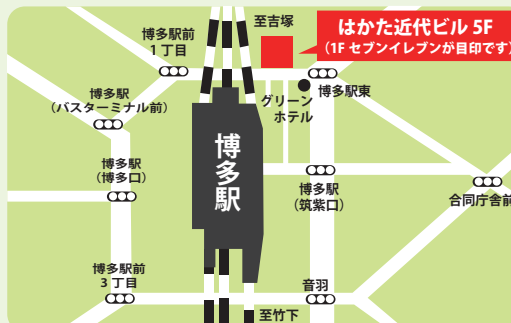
はかた近代ビル 5F
（1F セブンイレブンが目印です）

至吉塚

博多駅前
1丁目

博多駅東

グリーン
ホテル

博多駅
（バスターミナル前）

博多駅

博多駅
（博多口）

博多駅
（筑紫口）

合同庁舎前

博多駅前
3丁目

音羽

至竹下